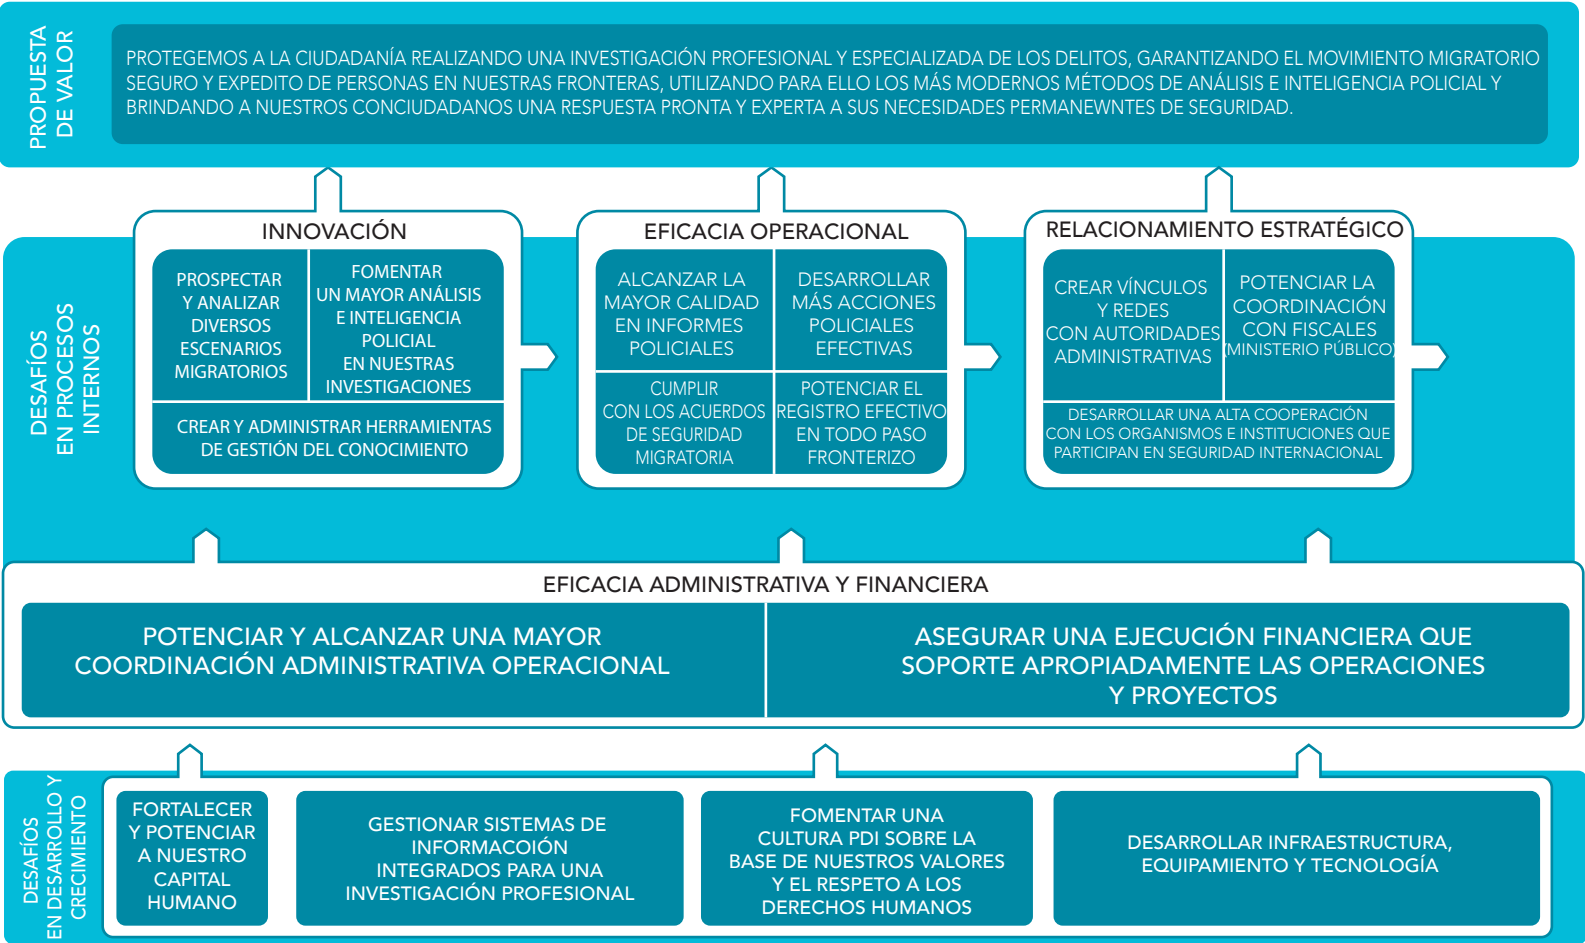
PROPUESTA DE VALOR

PROTEGEMOS A LA CIUDADANÍA REALIZANDO UNA INVESTIGACIÓN PROFESIONAL Y ESPECIALIZADA DE LOS DELITOS, GARANTIZANDO EL MOVIMIENTO MIGRATORIO SEGURO Y EXPEDITO DE PERSONAS EN NUESTRAS FRONTERAS, UTILIZANDO PARA ELLO LOS MÁS MODERNOS MÉTODOS DE ANÁLISIS E INTELIGENCIA POLICIAL Y BRINDANDO A NUESTROS CONCIUDADANOS UNA RESPUESTA PRONTA Y EXPERTA A SUS NECESIDADES PERMANEWNTES DE SEGURIDAD.

DESAFÍOS EN PROCESOS INTERNOS

INNOVACIÓN

PROSPECTAR Y ANALIZAR DIVERSOS ESCENARIOS MIGRATORIOS

FOMENTAR UN MAYOR ANÁLISIS E INTELIGENCIA POLICIAL EN NUESTRAS INVESTIGACIONES

CREAR Y ADMINISTRAR HERRAMIENTAS DE GESTIÓN DEL CONOCIMIENTO

EFICACIA OPERACIONAL

ALCANZAR LA MAYOR CALIDAD EN INFORMES POLICIALES

DESARROLLAR MÁS ACCIONES POLICIALES EFECTIVAS

CUMPLIR CON LOS ACUERDOS DE SEGURIDAD MIGRATORIA

POTENCIAR EL REGISTRO EFECTIVO EN TODO PASO FRONTERIZO

RELACIONAMIENTO ESTRATÉGICO

CREAR VÍNCULOS Y REDES CON AUTORIDADES ADMINISTRATIVAS

POTENCIAR LA COORDINACIÓN CON FISCALES (MINISTERIO PÚBLICO)

DESARROLLAR UNA ALTA COOPERACIÓN CON LOS ORGANISMOS E INSTITUCIONES QUE PARTICIPAN EN SEGURIDAD INTERNACIONAL

EFICACIA ADMINISTRATIVA Y FINANCIERA

POTENCIAR Y ALCANZAR UNA MAYOR COORDINACIÓN ADMINISTRATIVA OPERACIONAL

ASEGURAR UNA EJECUCIÓN FINANCIERA QUE SOPORTE APROPIADAMENTE LAS OPERACIONES Y PROYECTOS

DESAFÍOS EN DESARROLLO Y CRECIMIENTO

FORTALECER Y POTENCIAR A NUESTRO CAPITAL HUMANO

GESTIONAR SISTEMAS DE INFORMACOIÓN INTEGRADOS PARA UNA INVESTIGACIÓN PROFESIONAL

FOMENTAR UNA CULTURA PDI SOBRE LA BASE DE NUESTROS VALORES Y EL RESPETO A LOS DERECHOS HUMANOS

DESARROLLAR INFRAESTRUCTURA, EQUIPAMIENTO Y TECNOLOGÍA